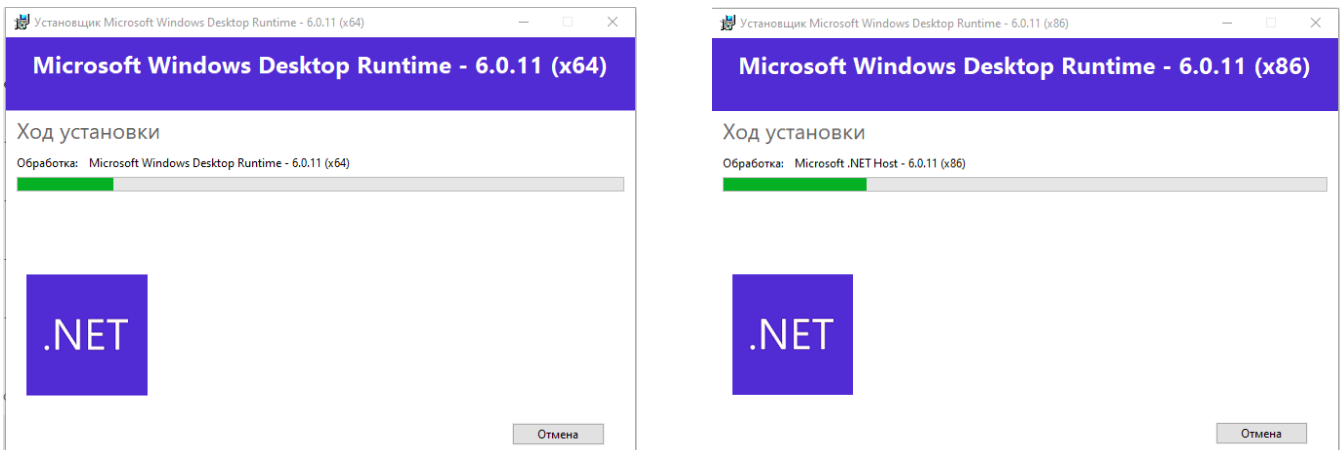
Установщик Microsoft Windows Desktop Runtime - 6.0.11 (x64)

Microsoft Windows Desktop Runtime - 6.0.11 (x64)

Ход установки

Обработка: Microsoft Windows Desktop Runtime - 6.0.11 (x64)

.NET

Отмена

Установщик Microsoft Windows Desktop Runtime - 6.0.11 (x86)

Microsoft Windows Desktop Runtime - 6.0.11 (x86)

Ход установки

Обработка: Microsoft .NET Host - 6.0.11 (x86)

.NET

Отмена